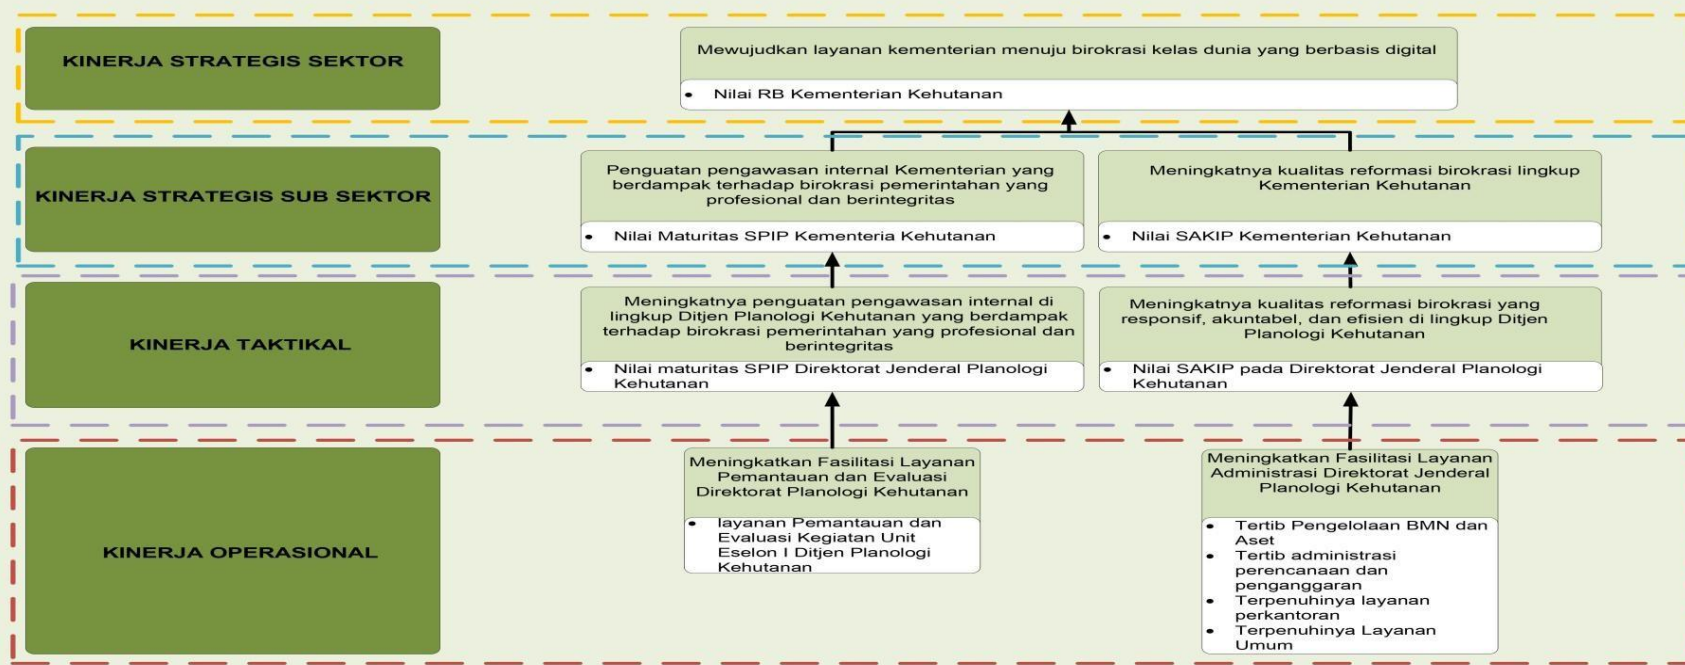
KINERJA STRATEGIS SEKTOR

Mewujudkan layanan kementerian menuju birokrasi kelas dunia yang berbasis digital

- Nilai RB Kementerian Kehutanan

KINERJA STRATEGIS SUB SEKTOR

Penguatan pengawasan internal Kementerian yang berdampak terhadap birokrasi pemerintahan yang profesional dan berintegritas

- Nilai Maturitas SPIP Kementeria Kehutanan

Meningkatnya kualitas reformasi birokrasi lingkup Kementerian Kehutanan

- Nilai SAKIP Kementerian Kehutanan

KINERJA TAKTIKAL

Meningkatnya penguatan pengawasan internal di lingkup Ditjen Planologi Kehutanan yang berdampak terhadap birokrasi pemerintahan yang profesional dan berintegritas

- Nilai maturitas SPIP Direktorat Jenderal Planologi Kehutanan

Meningkatnya kualitas reformasi birokrasi yang responsif, akuntabel, dan efisien di lingkup Ditjen Planologi Kehutanan

- Nilai SAKIP pada Direktorat Jenderal Planologi Kehutanan

KINERJA OPERASIONAL

Meningkatkan Fasilitasi Layanan Pemantauan dan Evaluasi Direktorat Planologi Kehutanan

- layanan Pemantauan dan Evaluasi Kegiatan Unit Eselon I Ditjen Planologi Kehutanan

Meningkatkan Fasilitasi Layanan Administrasi Direktorat Jenderal Planologi Kehutanan

- Tertib Pengelolaan BMN dan Aset
- Tertib administrasi perencanaan dan penganggaran
- Terpenuhinya layanan perkantoran
- Terpenuhinya Layanan Umum